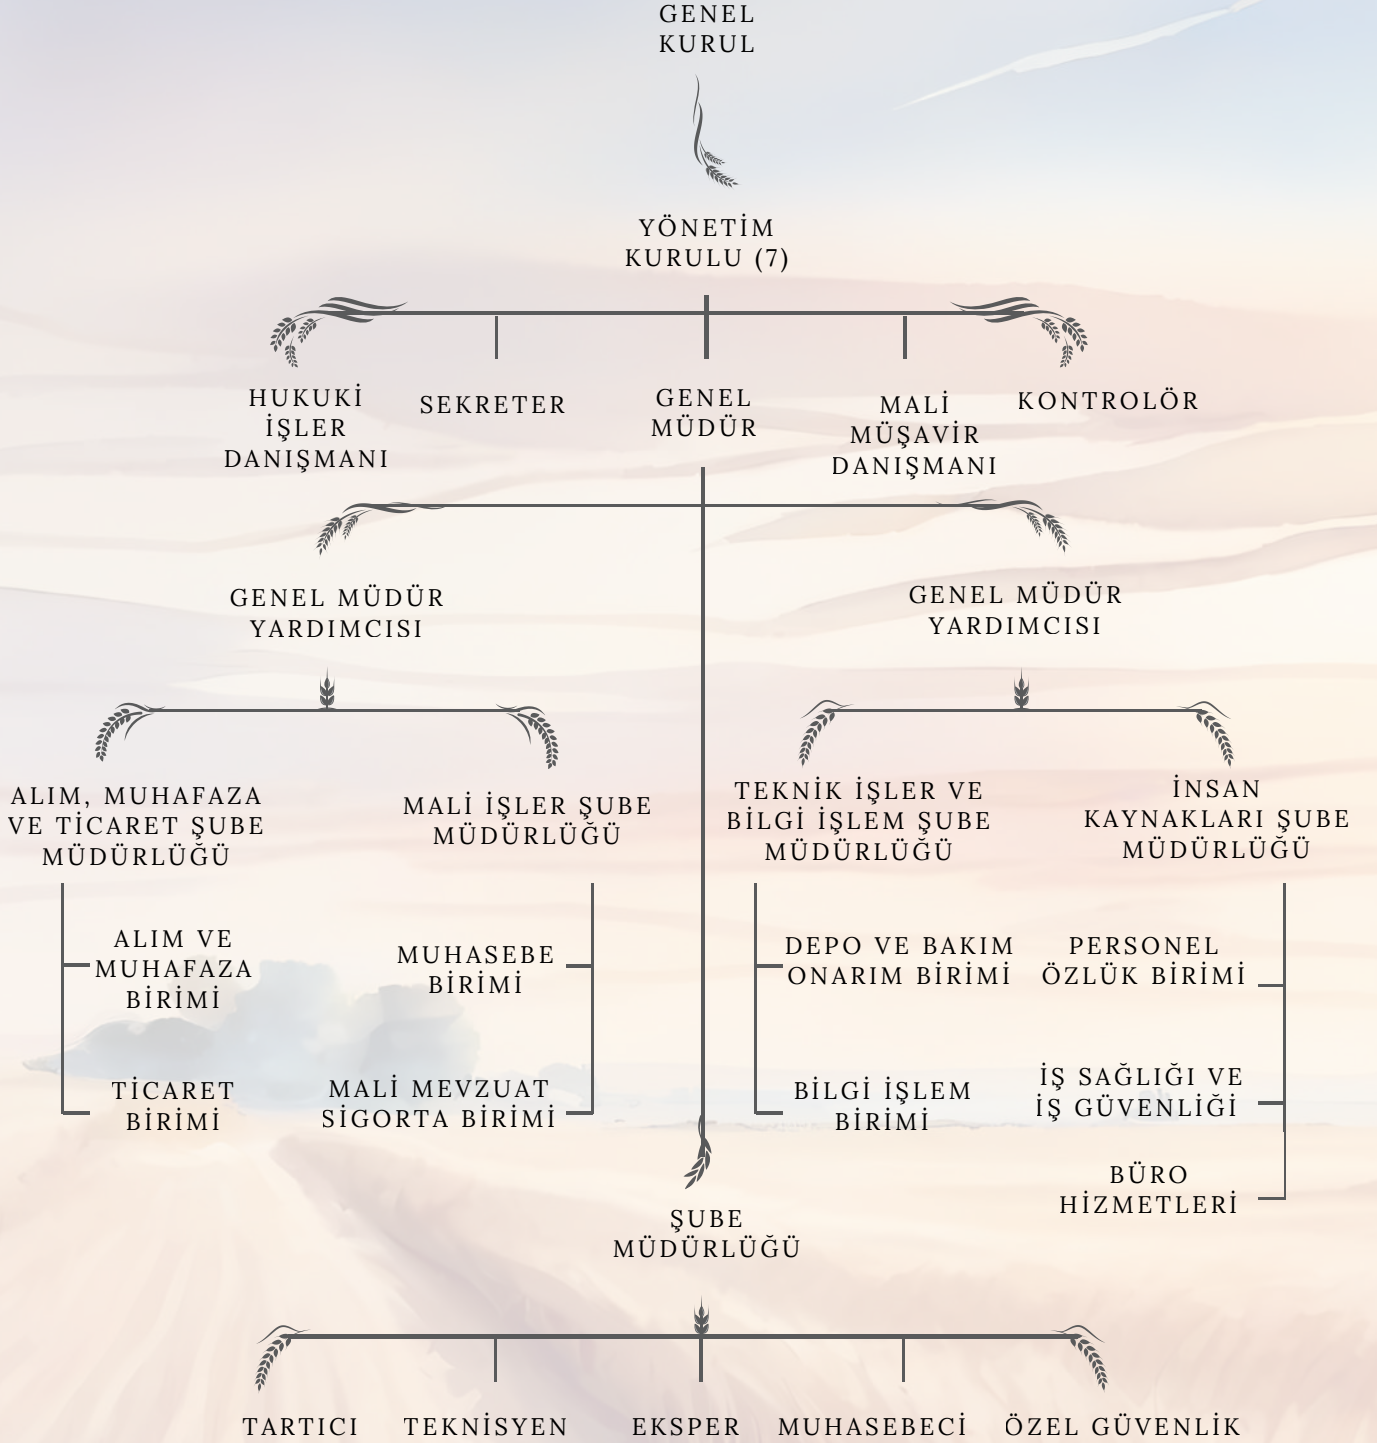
GENEL KURUL

YÖNETİM KURULU (7)

HUKUKİ İŞLER DANIŞMANI

SEKRETER

GENEL MÜDÜR

MALİ MÜŞAVİR DANIŞMANI

KONTROLÖR

GENEL MÜDÜR YARDIMCISI

GENEL MÜDÜR YARDIMCISI

ALIM, MUHAFAZA VE TİCARET ŞUBE MÜDÜRLÜĞÜ

MALİ İŞLER ŞUBE MÜDÜRLÜĞÜ

TEKNİK İŞLER VE BİLGİ İŞLEM ŞUBE MÜDÜRLÜĞÜ

İNSAN KAYNAKLARI ŞUBE MÜDÜRLÜĞÜ

ALIM VE MUHAFAZA BİRİMİ

TİCARET BİRİMİ

MUHASEBE BİRİMİ

MALİ MEVZUAT SİGORTA BİRİMİ

DEPO VE BAKIM ONARIM BİRİMİ

BİLGİ İŞLEM BİRİMİ

PERSONEL ÖZLÜK BİRİMİ

İŞ SAĞLIĞI VE İŞ GÜVENLİĞİ

BÜRO HİZMETLERİ

ŞUBE MÜDÜRLÜĞÜ

TARTICI

TEKNİSYEN

EKSPER

MUHASEBECİ

ÖZEL GÜVENLİK